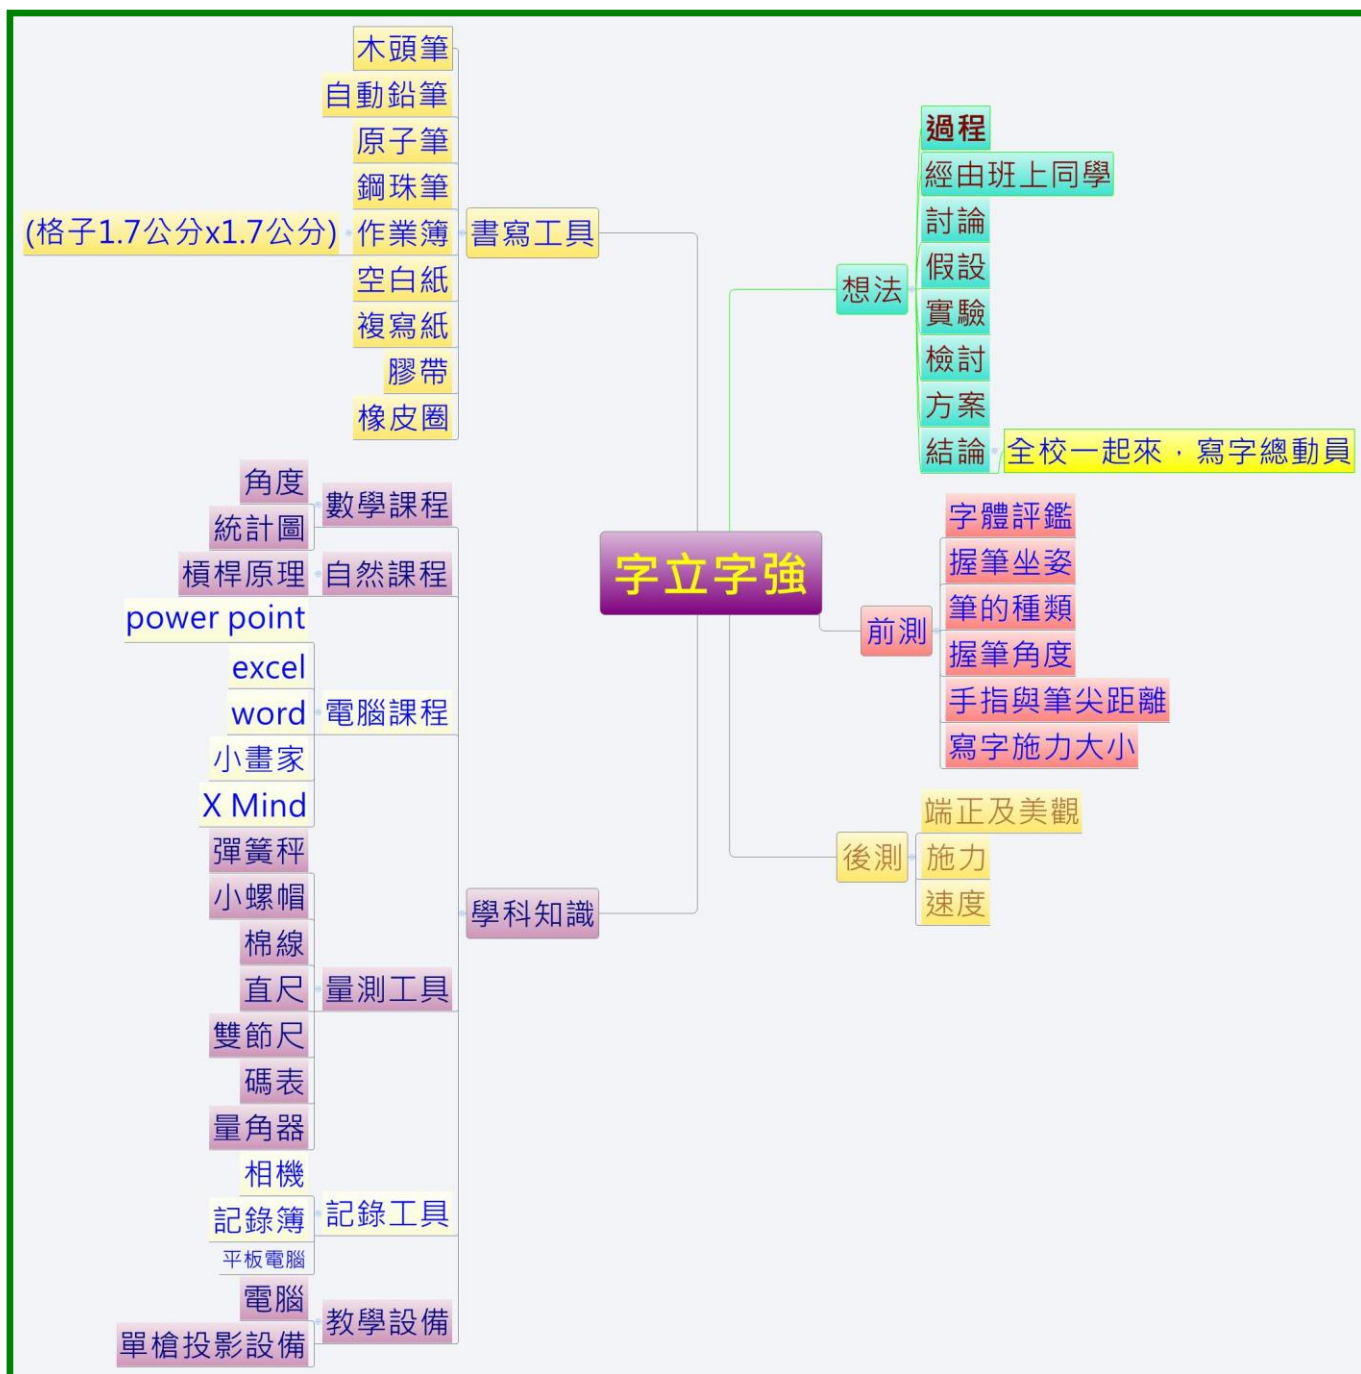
木頭筆
自動鉛筆
原子筆
鋼珠筆
(格子1.7公分x1.7公分) 作業簿
空白紙
複寫紙
膠帶
橡皮圈
書寫工具

角度
統計圖
數學課程
槓桿原理
自然課程
power point
excel
word
小畫家
X Mind
電腦課程
彈簧秤
小螺帽
棉線
直尺
雙節尺
碼表
量角器
量測工具
相機
記錄簿
平板電腦
記錄工具
電腦
單槍投影設備
教學設備
學科知識

字立字強

過程
經由班上同學
討論
假設
實驗
檢討
方案
結論 全校一起來，寫字總動員
想法

字體評鑑
握筆坐姿
筆的種類
握筆角度
手指與筆尖距離
寫字施力大小
前測

端正及美觀
施力
速度
後測